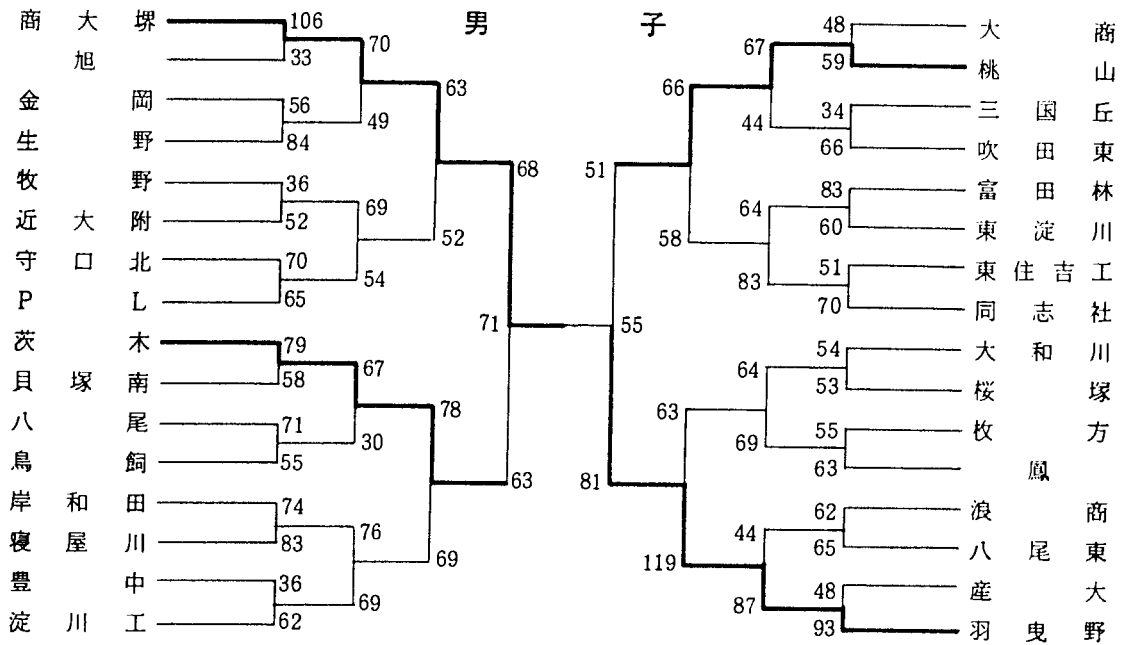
男子

商大堺 106
旭 33
70
金岡 56
生野 84
49
63
牧野 36
近大附 52
69
守口北 70
PL 65
54
52
68
茨木 79
貝塚南 58
67
八尾 71
鳥飼 55
30
78
岸和田 74
寝屋川 83
76
豊中 36
淀川工 62
69
69
63
71
55

大商 48
桃山 59
67
三国丘 34
吹田東 66
44
66
富田林 83
東淀川 60
64
東住吉工 51
同志社 70
83
58
51
大和川 54
桜塚 53
64
枚方 55
鳳 63
69
63
浪商 62
八尾東 65
44
産大 48
羽曳野 93
87
119
81